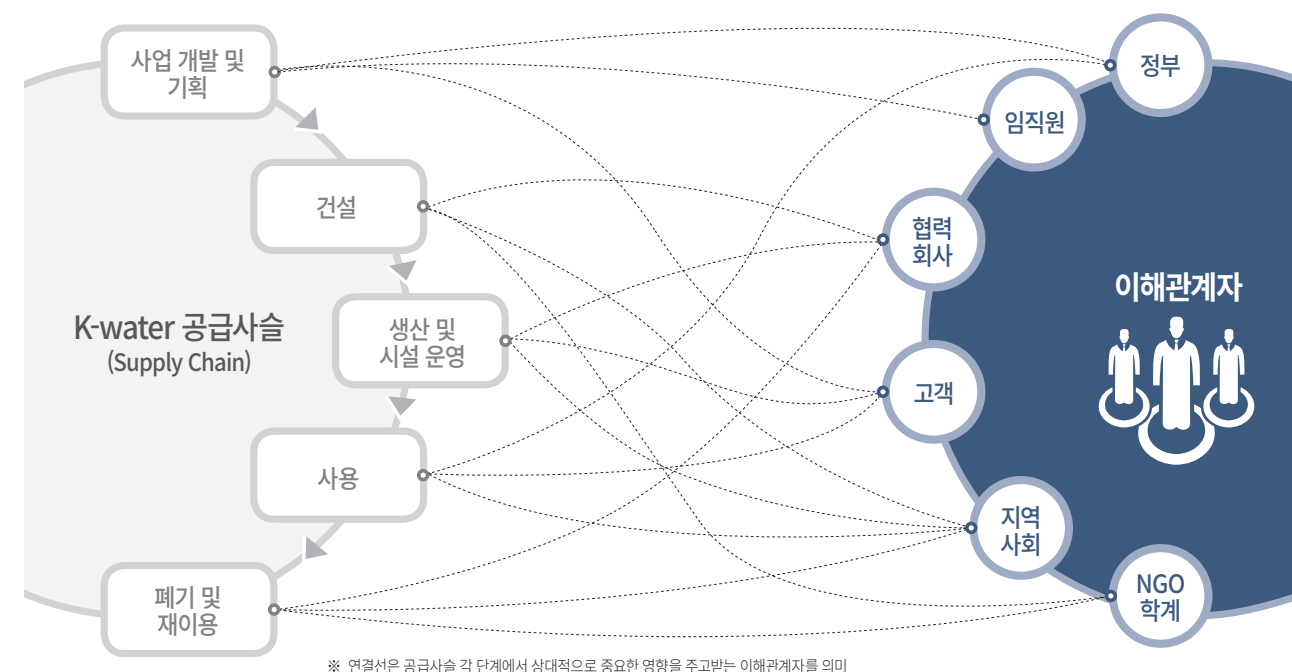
사업 개발 및 기획

건설

생산 및 시설 운영

사용

폐기 및 재이용

K-water 공급사슬 (Supply Chain)

정부

임직원

협력 회사

고객

지역 사회

NGO 학계

이해관계자

※ 연결선은 공급사슬 각 단계에서 상대적으로 중요한 영향을 주고받는 이해관계자를 의미